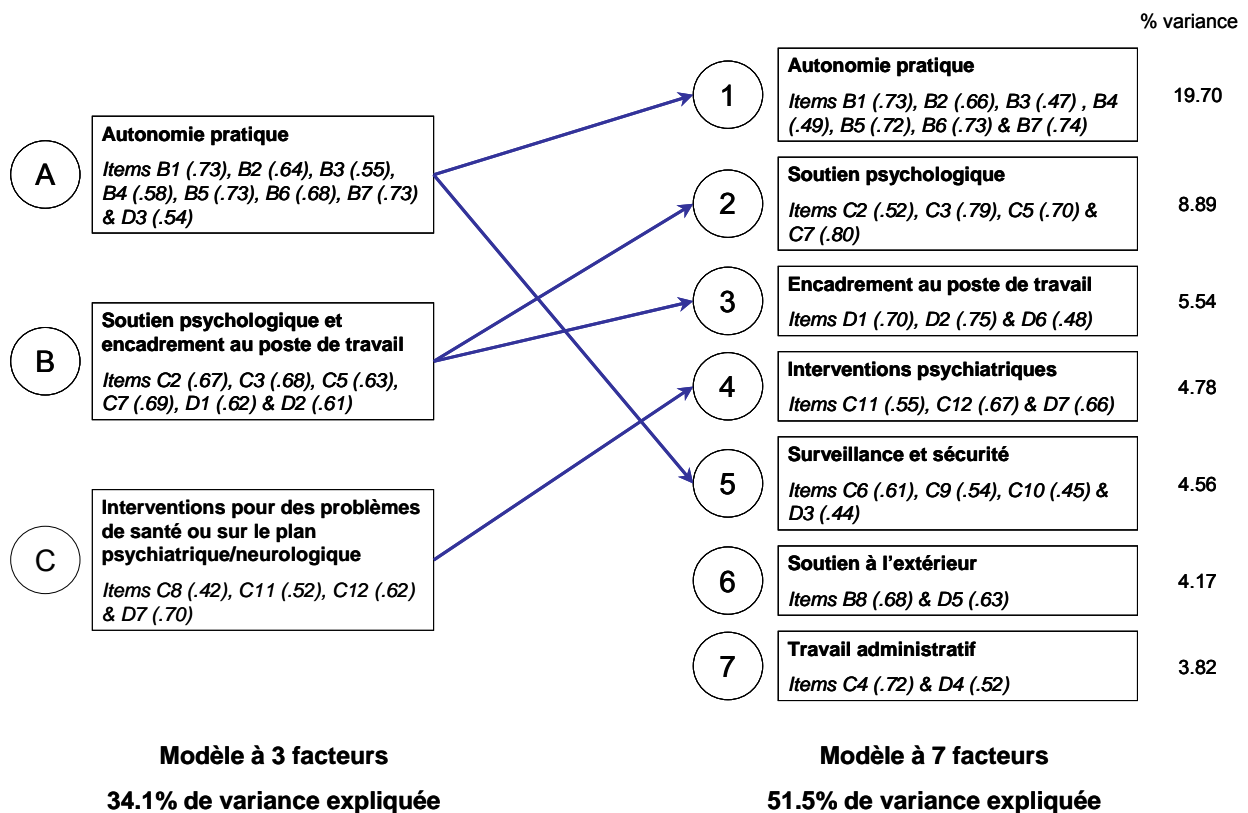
% variance

A

Autonomie pratique

Items B1 (.73), B2 (.64), B3 (.55), B4 (.58), B5 (.73), B6 (.68), B7 (.73) & D3 (.54)

B

Soutien psychologique et encadrement au poste de travail

Items C2 (.67), C3 (.68), C5 (.63), C7 (.69), D1 (.62) & D2 (.61)

C

Interventions pour des problèmes de santé ou sur le plan psychiatrique/neurologique

Items C8 (.42), C11 (.52), C12 (.62) & D7 (.70)

1

Autonomie pratique

Items B1 (.73), B2 (.66), B3 (.47) , B4 (.49), B5 (.72), B6 (.73) & B7 (.74)

19.70

2

Soutien psychologique

Items C2 (.52), C3 (.79), C5 (.70) & C7 (.80)

8.89

3

Encadrement au poste de travail

Items D1 (.70), D2 (.75) & D6 (.48)

5.54

4

Interventions psychiatriques

Items C11 (.55), C12 (.67) & D7 (.66)

4.78

5

Surveillance et sécurité

Items C6 (.61), C9 (.54), C10 (.45) & D3 (.44)

4.56

6

Soutien à l'extérieur

Items B8 (.68) & D5 (.63)

4.17

7

Travail administratif

Items C4 (.72) & D4 (.52)

3.82

Modèle à 3 facteurs

34.1% de variance expliquée

Modèle à 7 facteurs

51.5% de variance expliquée